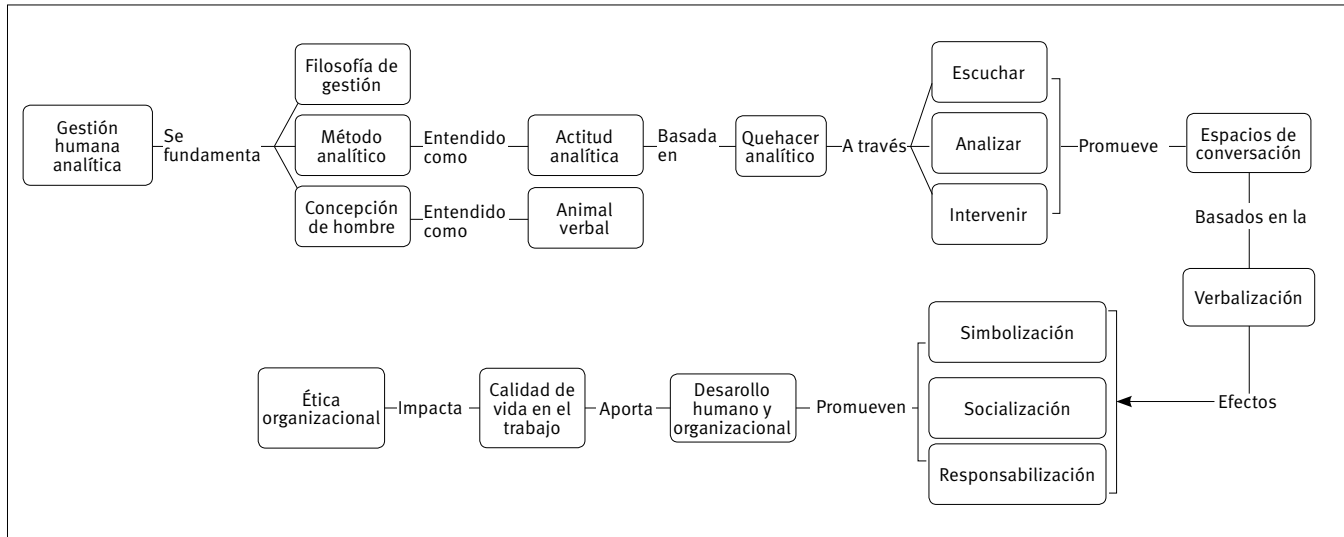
Gestión humana analítica

Se fundamenta

Filosofía de gestión

Método analítico

Entendido como

Actitud analítica

Basada en

Quehacer analítico

A través

Escuchar

Analizar

Intervenir

Promueve

Espacios de conversación

Concepción de hombre

Entendido como

Animal verbal

Basados en la

Verbalización

Efectos

Simbolización

Socialización

Responsabilización

Promueven

Desarollo humano y organizacional

Aporta

Calidad de vida en el trabajo

Impacta

Ética organizacional